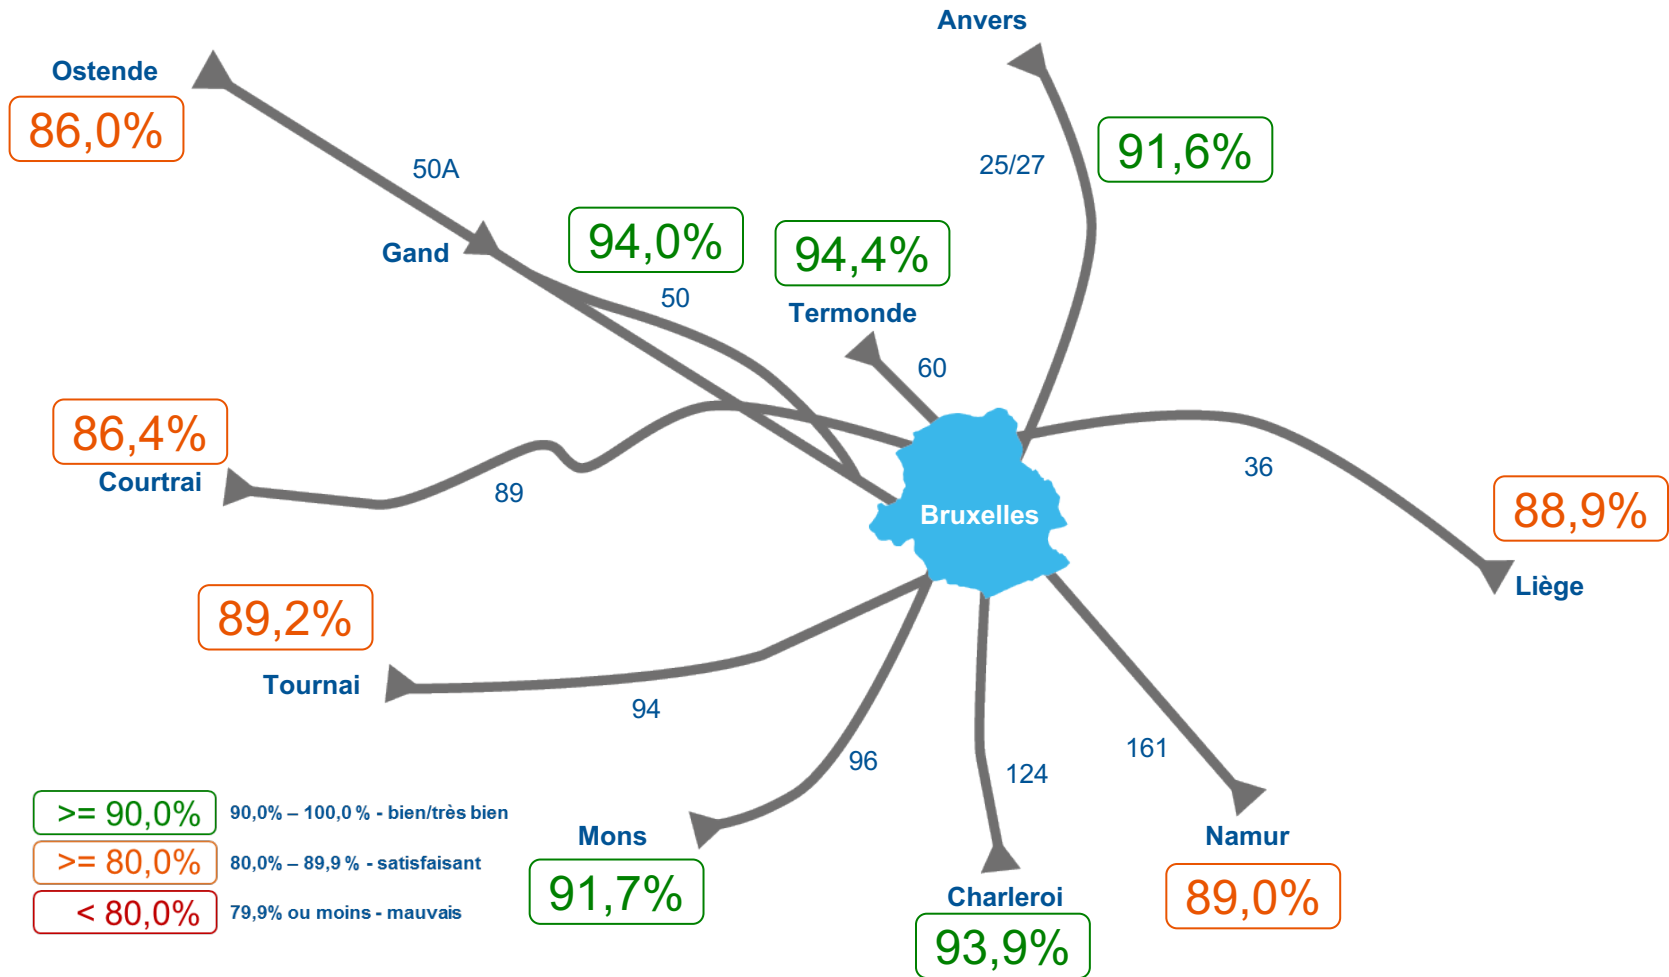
Anvers

Ostende

86,0%

50A

25/27

91,6%

Gand

94,0%

94,4%

50

Termonde

60

86,4%

Courtrai

89

Bruxelles

36

88,9%

Liège

89,2%

Tournai

94

96

124

161

>= 90,0%
90,0% – 100,0 % - bien/très bien

>= 80,0%
80,0% – 89,9 % - satisfaisant

< 80,0%
79,9% ou moins - mauvais

Mons

91,7%

Charleroi

93,9%

Namur

89,0%